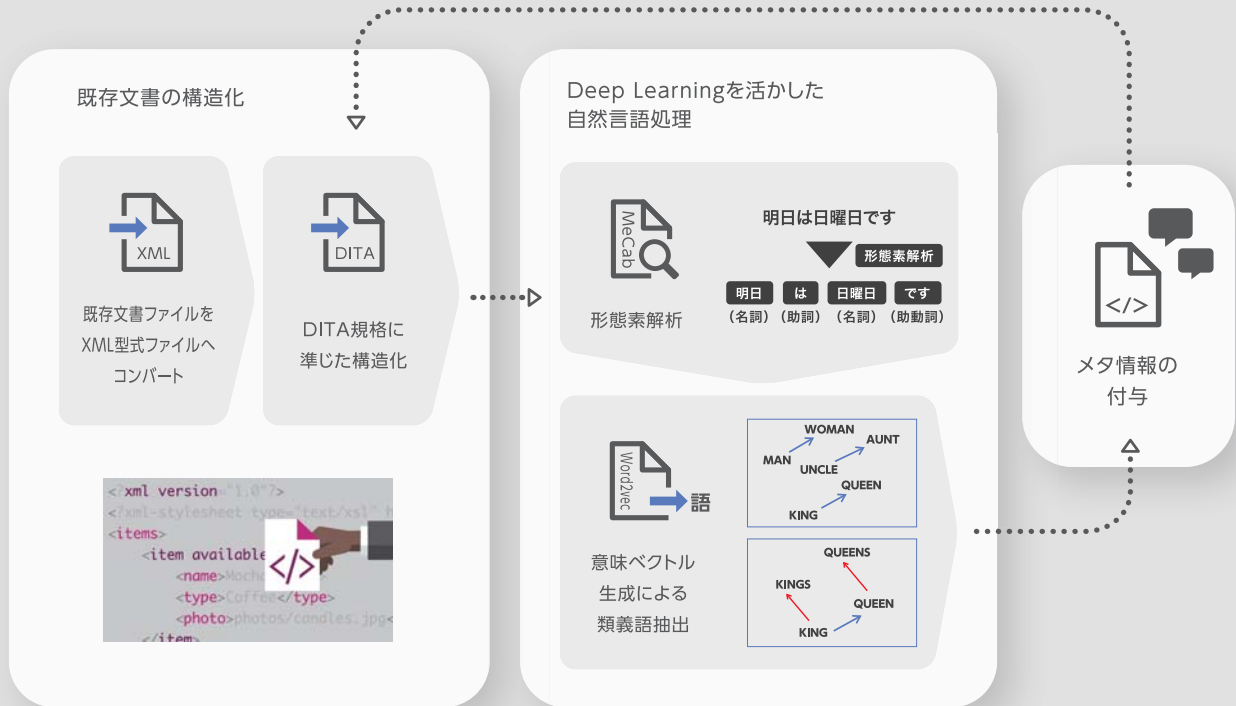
既存文書の構造化

XML

既存文書ファイルをXML型式ファイルへコンバート

DITA

DITA規格に準じた構造化

<?xml version="1.0"?>
<?xml-stylesheet type="text/xsl" h
<items>
<item available
<name>Mocho
<type>Coffee</type>
<photo>photos/candles.jpg<
</item>

</>

Deep Learningを活かした自然言語処理

MeCab

明日は日曜日です

形態素解析

明日 は 日曜日 です
（名詞）（助詞）（名詞）（助動詞）

形態素解析

Word2vec

語

意味ベクトル生成による類義語抽出

WOMAN
AUNT
MAN
UNCLE
QUEEN
KING

QUEENS
KINGS
QUEEN
KING

</>

メタ情報の付与